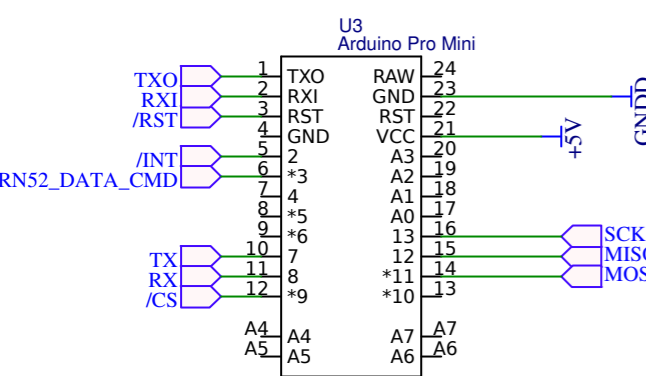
U3
Arduino Pro Mini

TXO
RXI
/RST
/INT
RN52_DATA_CMD
TX
RX
/CS

1 TXO
2 RXI
3 RST
4 GND
5 2
6 *3
7 4
8 *5
9 *6
10 7
11 8
12 *9
A4 A4
A5 A5

RAW 24
GND 23
RST 22
VCC 21
A3 20
A2 19
A1 18
A0 17
13 16
12 15
*11 14
*10 13
A7 A7
A6 A6

GND
+5V
SCK
MISO
MOS